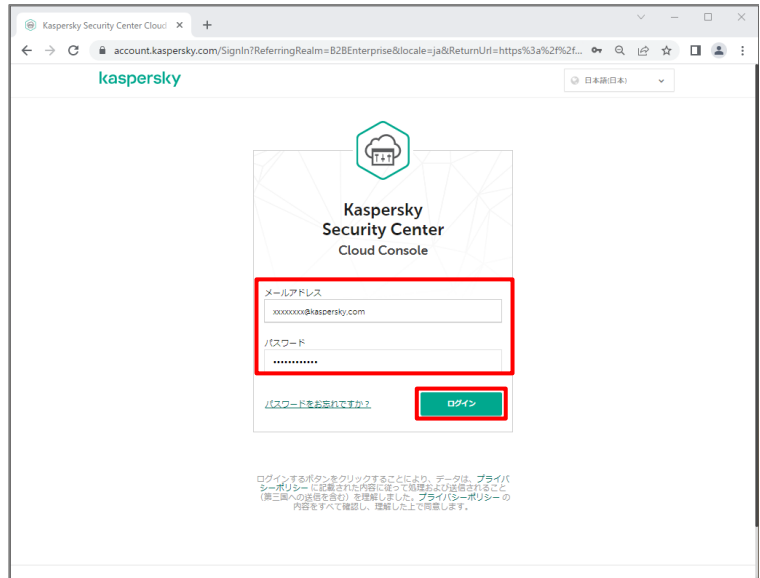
Kaspersky Security Center Cloud ×

+

account.kaspersky.com/SignIn?ReferringRealm=B2BEnterprise&locale=ja&ReturnUrl=https%3a%2f%2f...

kaspersky

日本語(日本)

Kaspersky Security Center Cloud Console

メールアドレス

xxxxxxxx@kaspersky.com

パスワード

••••••••••••

パスワードをお忘れですか？

ログイン

ログインするボタンをクリックすることにより、データは、プライバシーポリシー に記載された内容に従って処理および送信されること（第三国への送信を含む）を理解しました。プライバシーポリシー の内容をすべて確認し、理解した上で同意します。